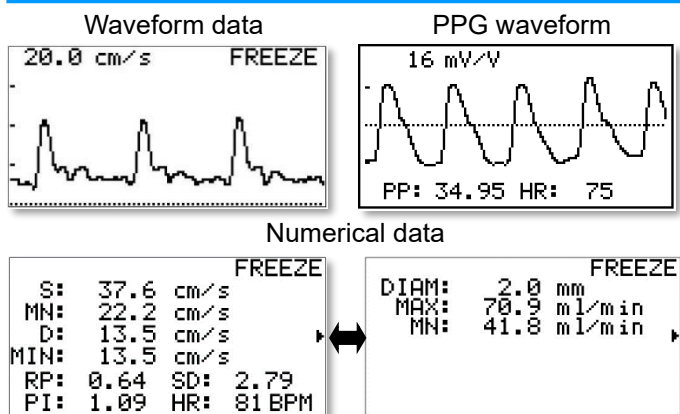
Waveform data

20.0 cm/s FREEZE

PPG waveform

16 mV/V

PP: 34.95 HR: 75

Numerical data

FREEZE

S: 37.6 cm/s
MN: 22.2 cm/s
D: 13.5 cm/s
MIN: 13.5 cm/s
RP: 0.64 SD: 2.79
PI: 1.09 HR: 81 BPM

FREEZE

DIAM: 2.0 mm
MAX: 70.9 ml/min
MN: 41.8 ml/min